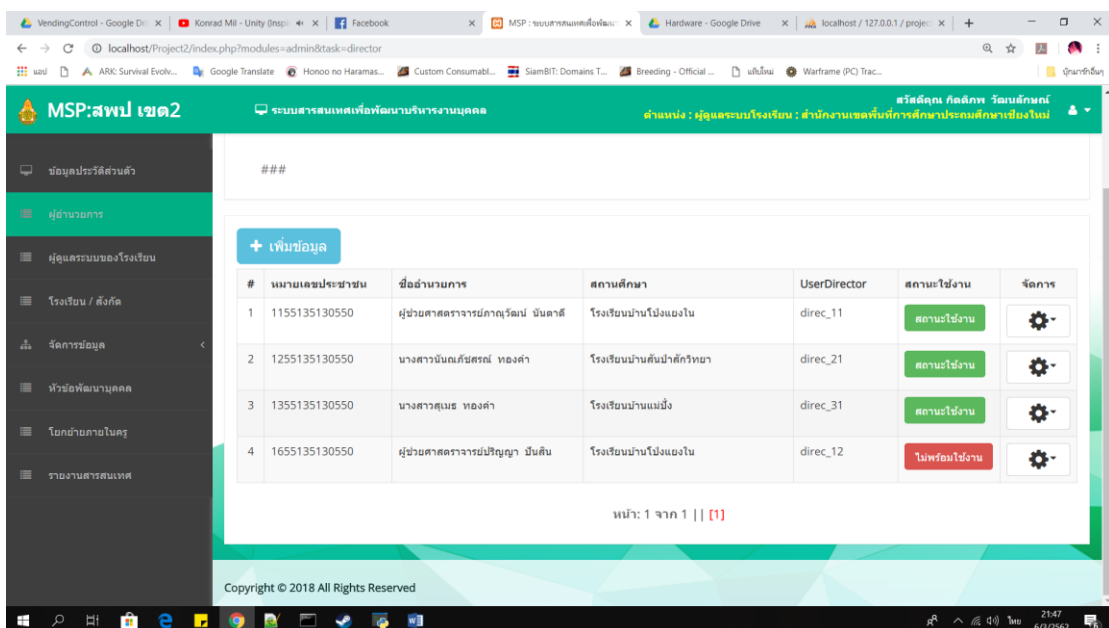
VendingControl - Google Dri | Konrad Mil - Unity (Insp | Facebook | MSP : ระบบสารสนเทศเพื่อพัฒนา | Hardware - Google Drive | localhost / 127.0.0.1 / projec

localhost/Project2/index.php?modules=admin&task=director

แอป | ARK: Survival Evolv... | Google Translate | Honoo no Haramas... | Custom Consumabl... | SiamBIT: Domains T... | Breeding - Official ... | แท็บใหม่ | Warframe (PC) Trac... | บุ๊กมาร์กอื่นๆ

MSP:สพป เขต2

ระบบสารสนเทศเพื่อพัฒนาบริหารงานบุคคล

สวัสดีคุณ กิตติภพ วัฒนลักษณ์
ตำแหน่ง : ผู้ดูแลระบบโรงเรียน : สำนักงานเขตพื้นที่การศึกษาประถมศึกษาเชียงใหม่

ข้อมูลประวัติส่วนตัว
ผู้อำนวยการ
ผู้ดูแลระบบของโรงเรียน
โรงเรียน / สังกัด
จัดการข้อมูล
หัวข้อพัฒนาบุคคล
โยกย้ายภายในครู
รายงานสารสนเทศ

###

+ เพิ่มข้อมูล

| # | หมายเลขประชาชน | ชื่ออำนวยการ | สถานศึกษา | UserDirector | สถานะใช้งาน | จัดการ |
|---|---|---|---|---|---|---|
| 1 | 1155135130550 | ผู้ช่วยศาสตราจารย์ภาณุวัฒน์ นันตาดี | โรงเรียนบ้านโป่งแยงใน | direc_11 | สถานะใช้งาน | |
| 2 | 1255135130550 | นางสาวนันณภัชสรณ์ ทองคำ | โรงเรียนบ้านต้นป่าสักวิทยา | direc_21 | สถานะใช้งาน | |
| 3 | 1355135130550 | นางสาวสุเมธ ทองคำ | โรงเรียนบ้านแม่ปิ้ง | direc_31 | สถานะใช้งาน | |
| 4 | 1655135130550 | ผู้ช่วยศาสตราจารย์ปริญญา ปันสิน | โรงเรียนบ้านโป่งแยงใน | direc_12 | ไม่พร้อมใช้งาน | |

หน้า: 1 จาก 1 || [1]

Copyright © 2018 All Rights Reserved

ไทย 21:47 6/2/2562